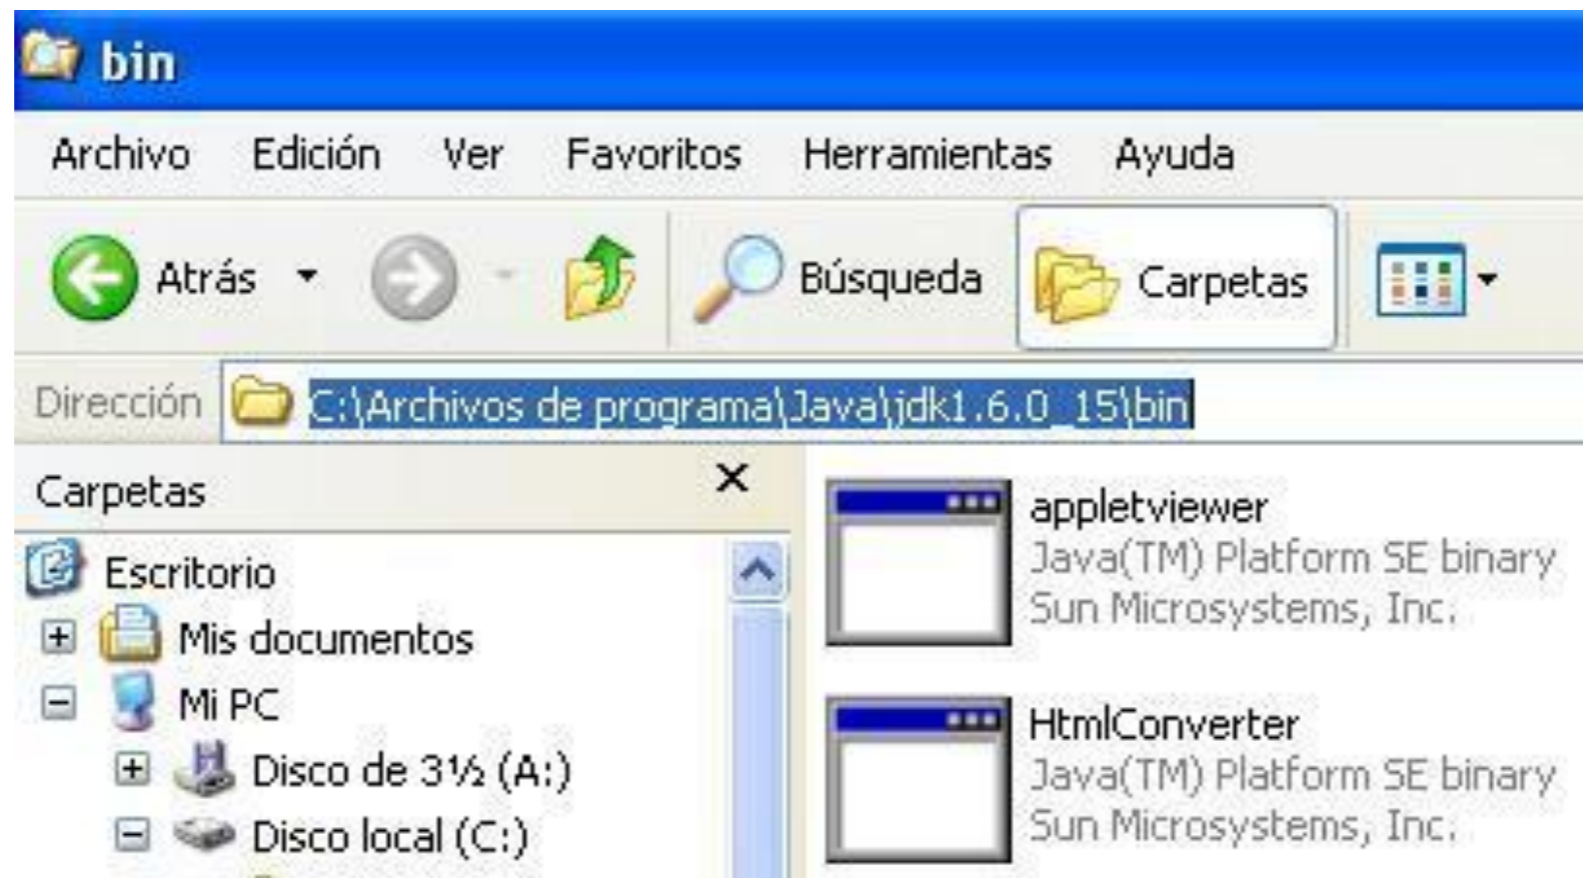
bin

Archivo Edición Ver Favoritos Herramientas Ayuda

Atrás Búsqueda Carpetas

Dirección C:\Archivos de programa\Java\jdk1.6.0_15\bin

Carpetas ×

Escritorio
Mis documentos
Mi PC
Disco de 3½ (A:)
Disco local (C:)

appletviewer
Java(TM) Platform SE binary
Sun Microsystems, Inc.

HtmlConverter
Java(TM) Platform SE binary
Sun Microsystems, Inc.